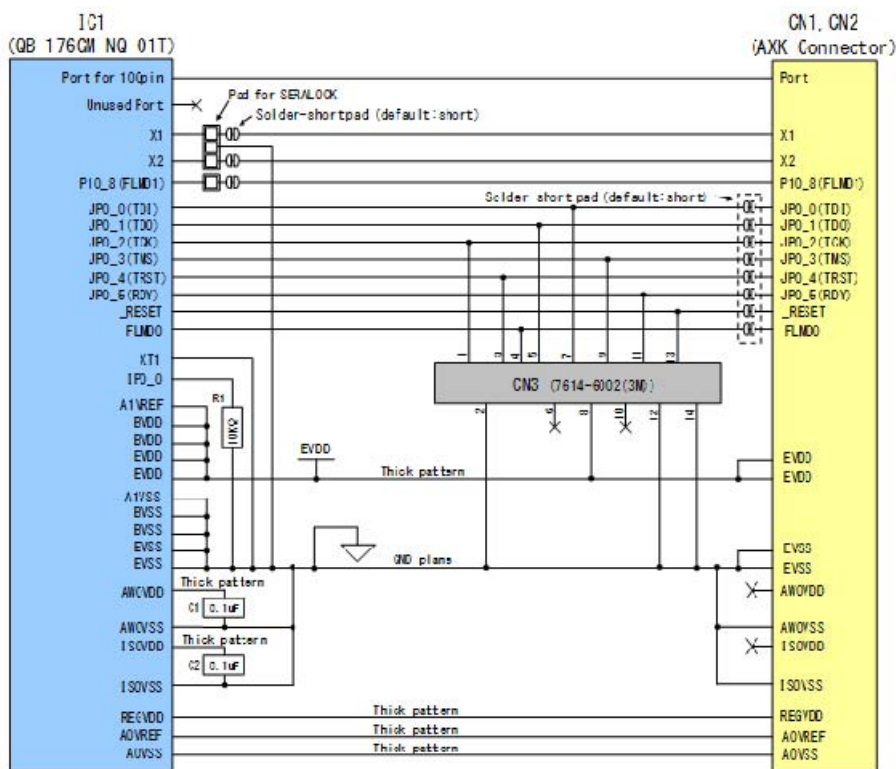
IC1
(QB 176CM NQ 01T)

CN1, CN2
(AXK Connector)

Port for 100pin
Unused Port
X1
X2
P10_8(FLMD1)
JP0_0(TDI)
JP0_1(TDO)
JP0_2(TCK)
JP0_3(TMS)
JP0_4(TRST)
JP0_6(RDY)
_RESET
FLMD0
XT1
IP0_0
A1VREF
BVDD
BVDD
EVDD
EVDD
A1VSS
BVSS
BVSS
EVSS
EVSS
AWOVDD
AWOVSS
ISOVDD
ISOVSS
REGVDD
AOVREF
AOVSS

Pad for SERALOCK
Solder-shortpad (default:short)
Solder short pad (default:short)

R1
10KΩ

EVDD
Thick pattern
GND plans

Thick pattern
C1 0.1uF
Thick pattern
C2 0.1uF

Thick pattern
Thick pattern
Thick pattern

CN3 (7614-6002(3M))
1 3 4 5 7 9 11 13
2 6 8 10 12 14

Port
X1
X2
P10_8(FLMD1)
JP0_0(TDI)
JP0_1(TDO)
JP0_2(TCK)
JP0_3(TMS)
JP0_4(TRST)
JP0_6(RDY)
_RESET
FLMD0
EVDD
EVDD
EVSS
EVSS
AWOVDD
AWOVSS
ISOVDD
ISOVSS
REGVDD
AOVREF
AOVSS